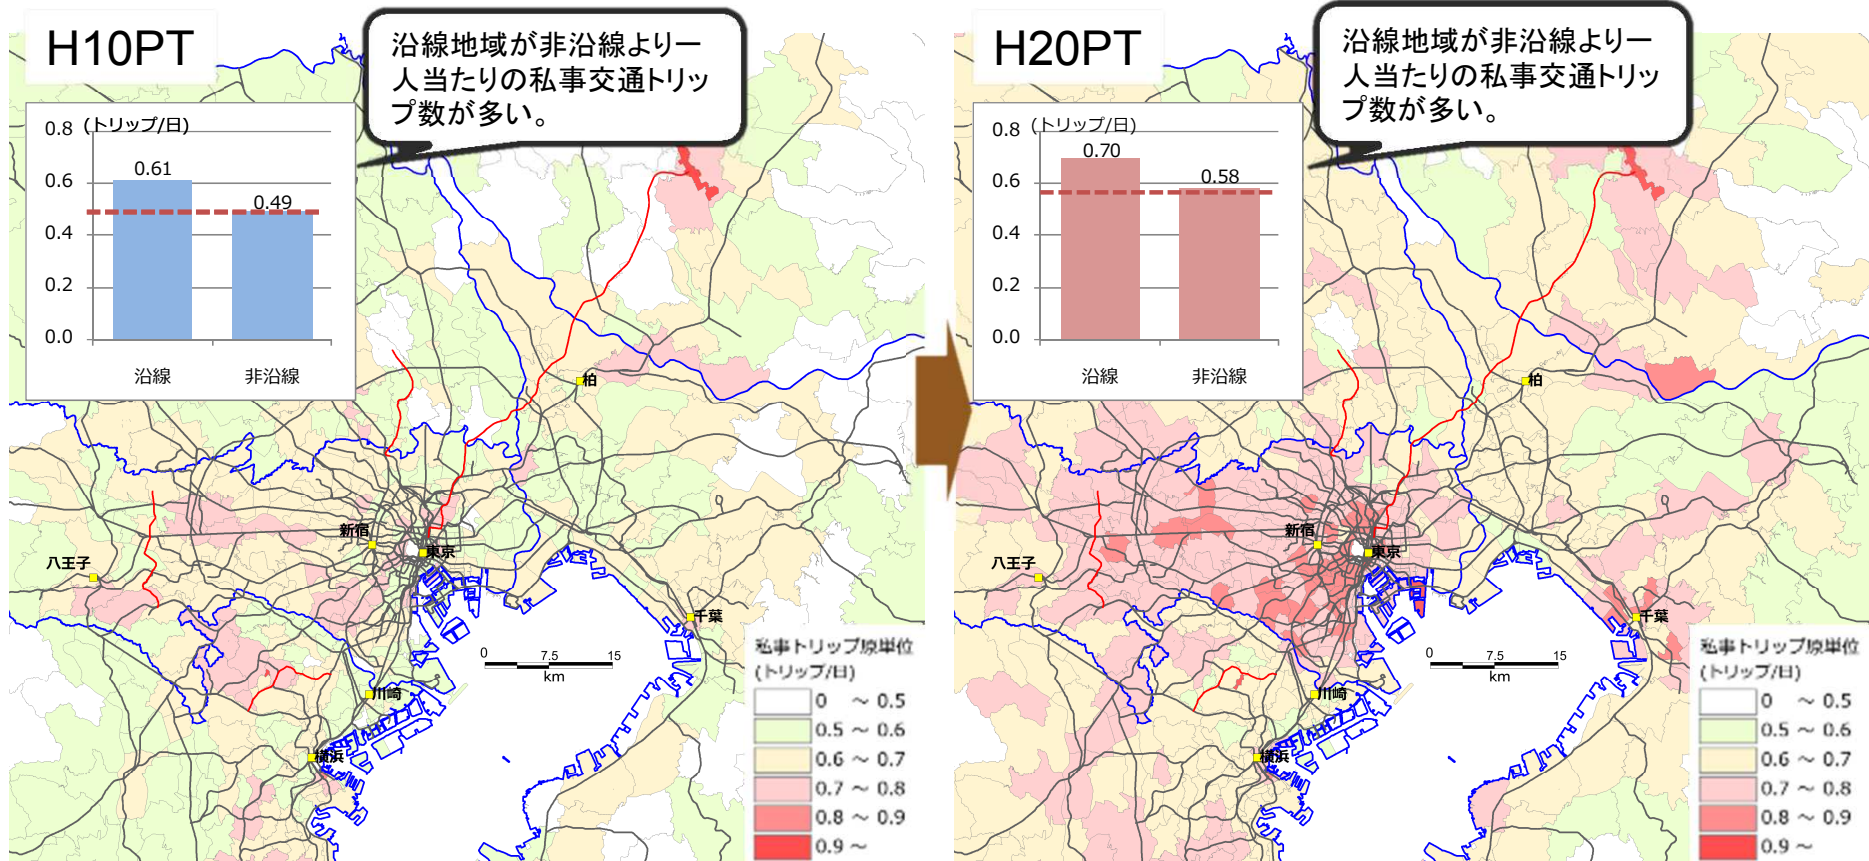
H10PT

沿線地域が非沿線より一人当たりの私事交通トリップ数が多い。

0.8 (トリップ/日)
0.6
0.4
0.2
0.0
0.61
0.49
沿線
非沿線

柏
新宿
東京
八王子
千葉
川崎
横浜

0 7.5 15
km

私事トリップ原単位
(トリップ/日)
0 ～ 0.5
0.5 ～ 0.6
0.6 ～ 0.7
0.7 ～ 0.8
0.8 ～ 0.9
0.9 ～

H20PT

沿線地域が非沿線より一人当たりの私事交通トリップ数が多い。

0.8 (トリップ/日)
0.6
0.4
0.2
0.0
0.70
0.58
沿線
非沿線

柏
新宿
東京
八王子
千葉
川崎
横浜

0 7.5 15
km

私事トリップ原単位
(トリップ/日)
0 ～ 0.5
0.5 ～ 0.6
0.6 ～ 0.7
0.7 ～ 0.8
0.8 ～ 0.9
0.9 ～